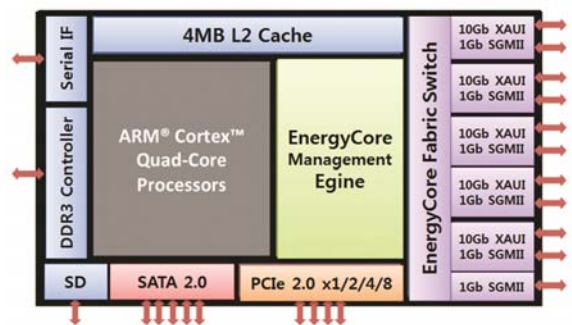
Serial IF

DDR3 Controller

4MB L2 Cache

ARM® Cortex™ Quad-Core Processors

EnergyCore Management Egine

EnergyCore Fabric Switch

10Gb XAUI
1Gb SGMII

10Gb XAUI
1Gb SGMII

10Gb XAUI
1Gb SGMII

10Gb XAUI
1Gb SGMII

10Gb XAUI
1Gb SGMII

1Gb SGMII

SD

SATA 2.0

PCIe 2.0 x1/2/4/8